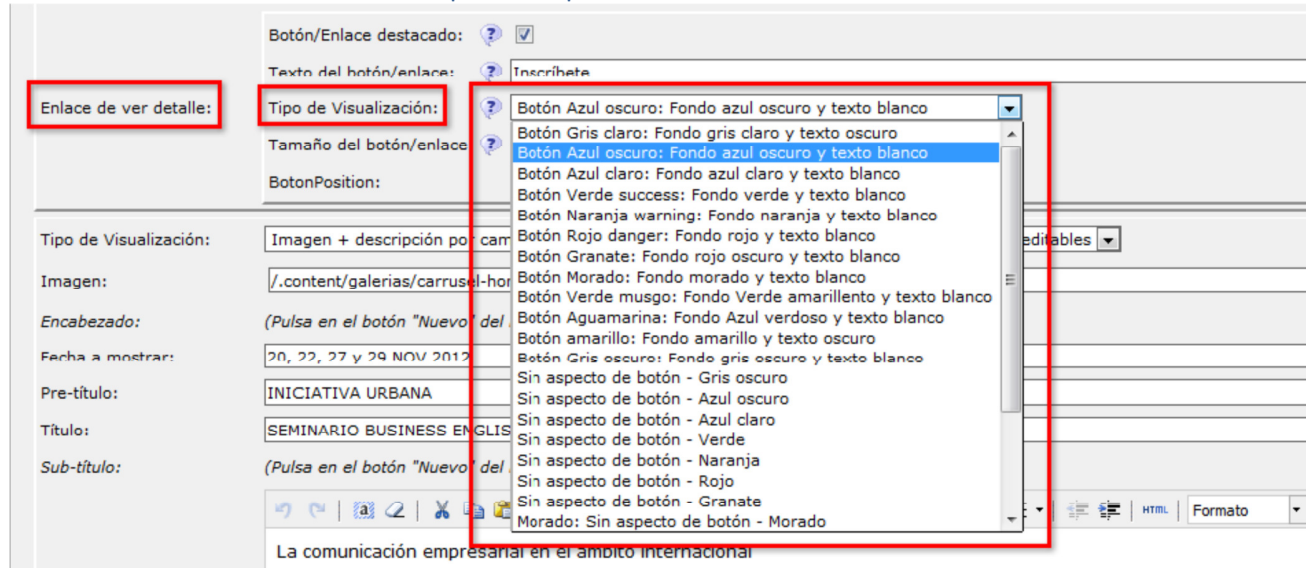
Botón/Enlace destacado:

Texto del botón/enlace: Inscríbete

Enlace de ver detalle:

Tipo de Visualización: Botón Azul oscuro: Fondo azul oscuro y texto blanco

Tamaño del botón/enlace

BotonPosition:

Botón Gris claro: Fondo gris claro y texto oscuro
Botón Azul oscuro: Fondo azul oscuro y texto blanco
Botón Azul claro: Fondo azul claro y texto blanco
Botón Verde success: Fondo verde y texto blanco
Botón Naranja warning: Fondo naranja y texto blanco
Botón Rojo danger: Fondo rojo y texto blanco
Botón Granate: Fondo rojo oscuro y texto blanco
Botón Morado: Fondo morado y texto blanco
Botón Verde musgo: Fondo Verde amarillento y texto blanco
Botón Aguamarina: Fondo Azul verdoso y texto blanco
Botón amarillo: Fondo amarillo y texto oscuro
Botón Gris oscuro: Fondo gris oscuro y texto blanco
Sin aspecto de botón - Gris oscuro
Sin aspecto de botón - Azul oscuro
Sin aspecto de botón - Azul claro
Sin aspecto de botón - Verde
Sin aspecto de botón - Naranja
Sin aspecto de botón - Rojo
Sin aspecto de botón - Granate
Morado: Sin aspecto de botón - Morado

Tipo de Visualización: Imagen + descripción por cam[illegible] editables

Imagen: /.content/galerias/carrusel-hor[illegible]

Encabezado: (Pulsa en el botón "Nuevo" del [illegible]

Fecha a mostrar: 20, 22, 27 y 29 NOV 2012

Pre-título: INICIATIVA URBANA

Título: SEMINARIO BUSINESS ENGLIS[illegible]

Sub-título: (Pulsa en el botón "Nuevo" del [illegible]

HTML Formato

La comunicación empresarial en el ámbito internacional